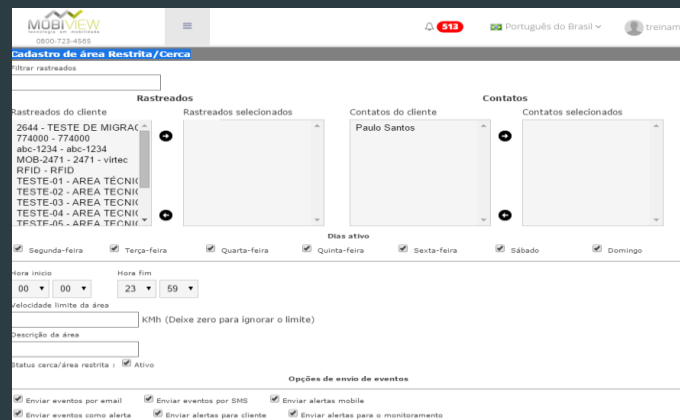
MOBIVIEW
tecnologia em mobilidade
0800-723-4565

≡

513

Português do Brasil

treinam

Cadastro de área Restrita/Cerca

Filtrar rastreados

Rastreados

Contatos

Rastreados do cliente

Rastreados selecionados

Contatos do cliente

Contatos selecionados

2644 - TESTE DE MIGRAC
774000 - 774000
abc-1234 - abc-1234
MOB-2471 - 2471 - virtec
RFID - RFID
TESTE-01 - AREA TÉCNIC
TESTE-02 - AREA TECNIC
TESTE-03 - AREA TECNIC
TESTE-04 - AREA TECNIC
TESTE-05 - AREA TECNIC

Paulo Santos

Dias ativo

Segunda-feira
Terça-feira
Quarta-feira
Quinta-feira
Sexta-feira
Sábado
Domingo

Hora inicio
00
00

Hora fim
23
59

Velocidade limite da área

KMh (Deixe zero para ignorar o limite)

Descrição da área

Status cerca/área restrita : Ativo

Opções de envio de eventos

Enviar eventos por email
Enviar eventos por SMS
Enviar alertas mobile
Enviar eventos como alerta
Enviar alertas para cliente
Enviar alertas para o monitoramento